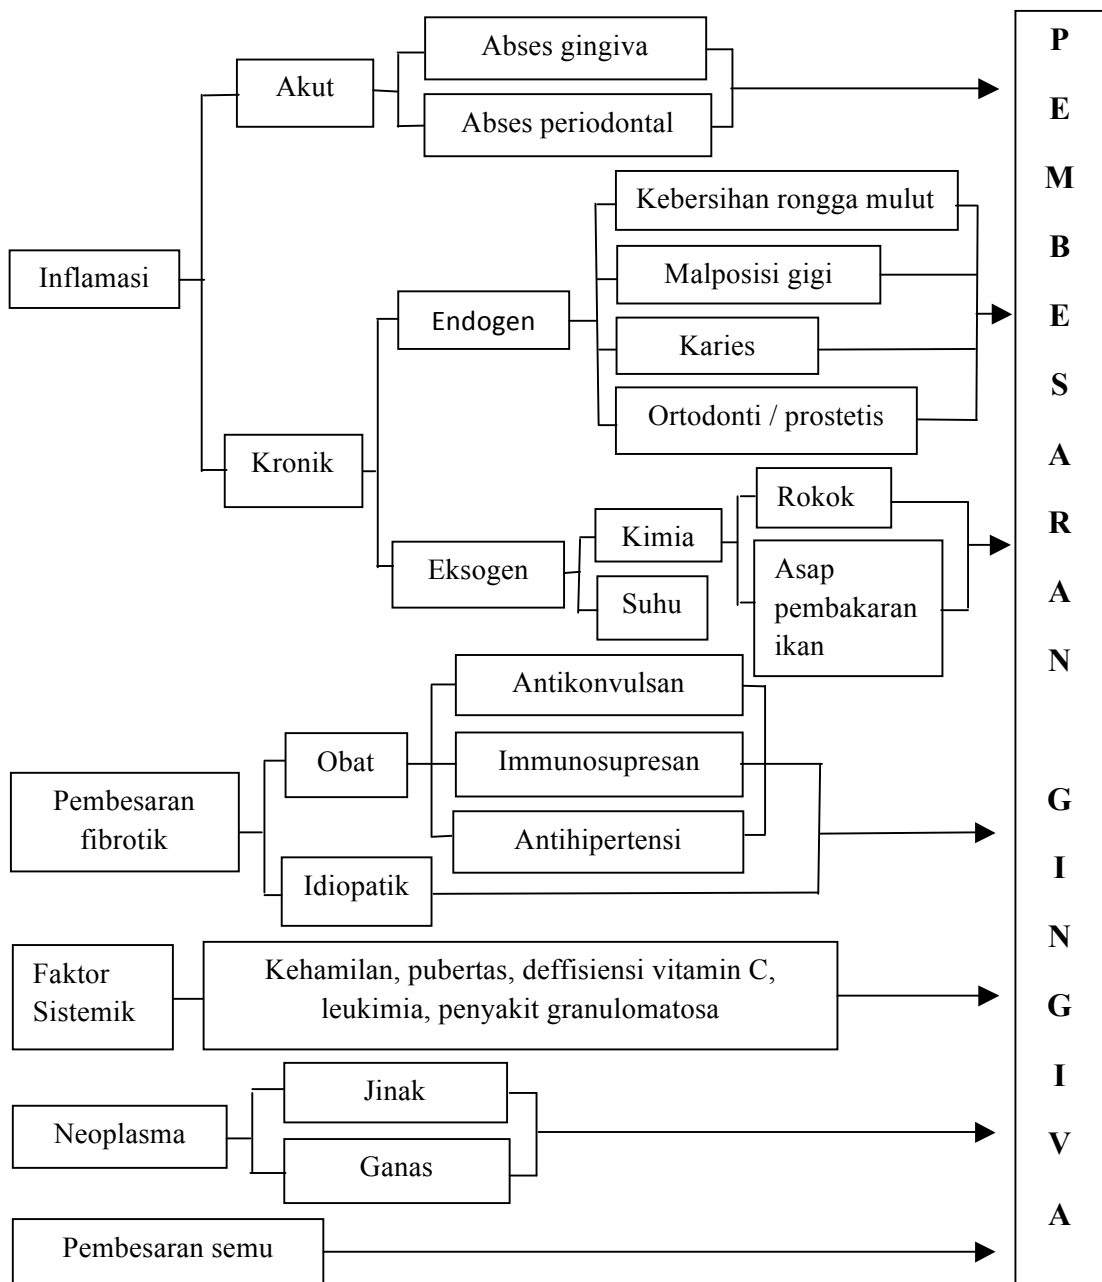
Inflamasi

Akut

Abses gingiva

Abses periodontal

Kronik

Endogen

Kebersihan rongga mulut

Malposisi gigi

Karies

Ortodonti / prostetis

Eksogen

Kimia

Suhu

Rokok

Asap pembakaran ikan

Pembesaran fibrotik

Obat

Antikonvulsan

Immunosupresan

Antihipertensi

Idiopatik

Faktor Sistemik

Kehamilan, pubertas, deffisiensi vitamin C, leukimia, penyakit granulomatosa

Neoplasma

Jinak

Ganas

Pembesaran semu

P E M B E S A R A N G I N G I V A